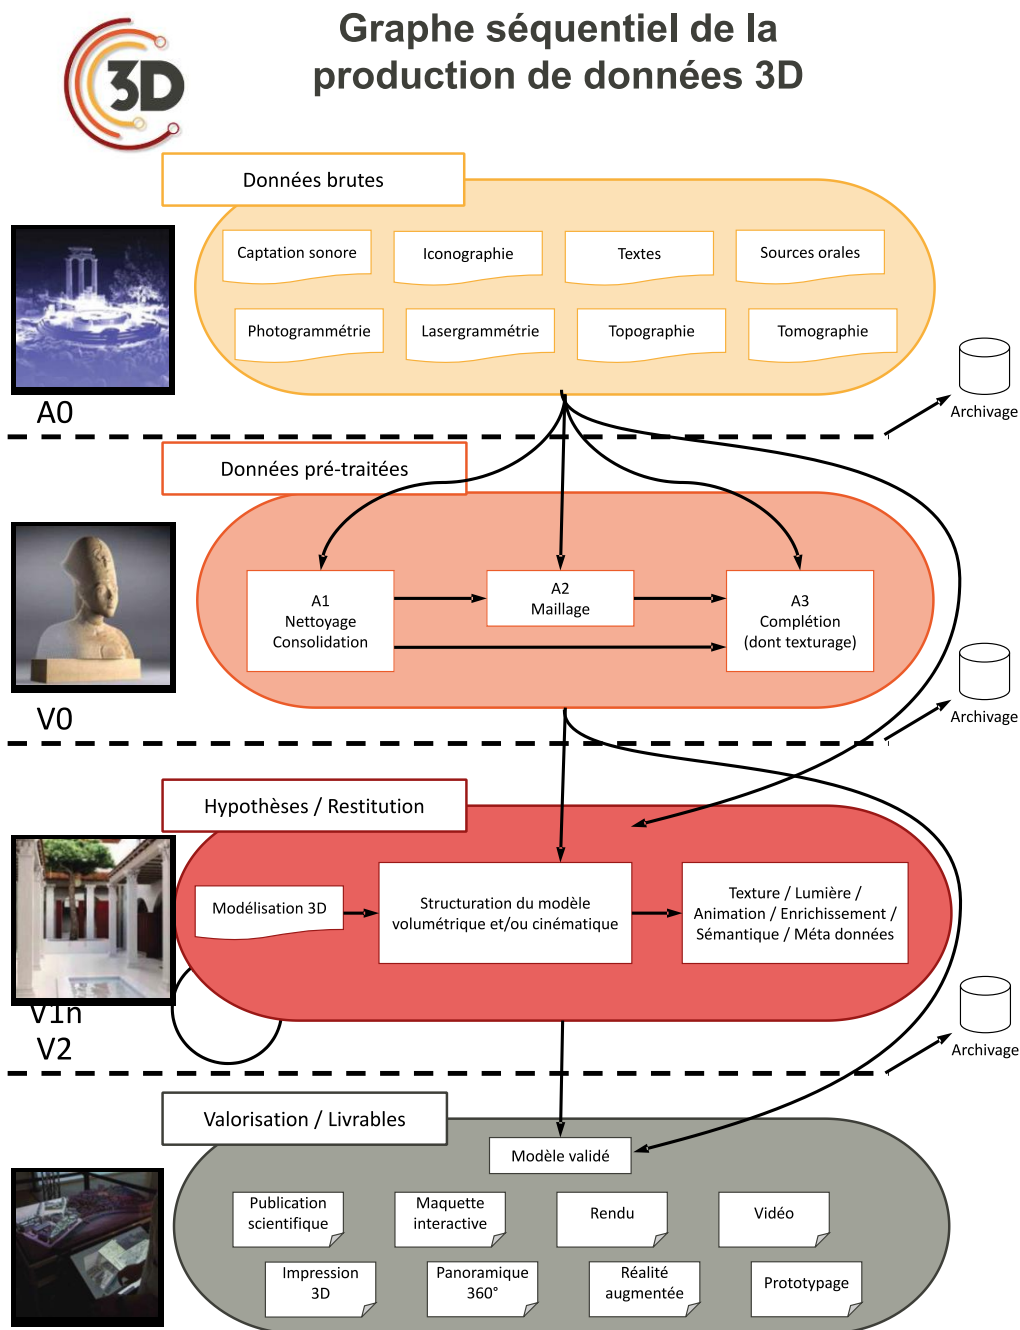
3D

Graphe séquentiel de la production de données 3D

Données brutes

Captation sonore

Iconographie

Textes

Sources orales

Photogrammétrie

Lasergrammétrie

Topographie

Tomographie

A0

Archivage

Données pré-traitées

A1
Nettoyage
Consolidation

A2
Maillage

A3
Complétion
(dont texturage)

V0

Archivage

Hypothèses / Restitution

Modélisation 3D

Structuration du modèle volumétrique et/ou cinématique

Texture / Lumière / Animation / Enrichissement / Sémantique / Méta données

V1n
V2

Archivage

Valorisation / Livrables

Modèle validé

Publication scientifique

Maquette interactive

Rendu

Vidéo

Impression 3D

Panoramique 360°

Réalité augmentée

Prototypage